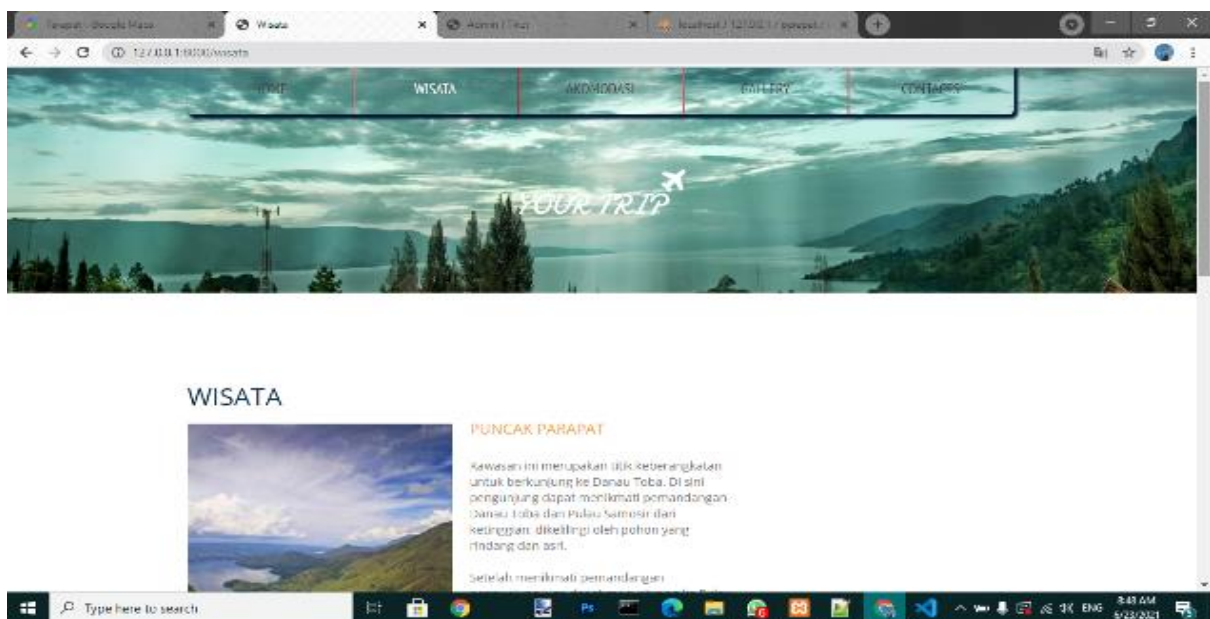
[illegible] | Wisata | Admin | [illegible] | localhost / 127.0.0.1 / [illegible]

127.0.0.1:8000/wisata

HOME | WISATA | AKOMODASI | GALLERY | CONTACTS

YOUR TRIP

WISATA

PUNCAK PARAPAT

Kawasan ini merupakan titik keberangkatan untuk berkunjung ke Danau Toba. Di sini pengunjung dapat menikmati pemandangan Danau Toba dan Pulau Samosir dari ketinggian, dikelilingi oleh pohon yang rindang dan asri.

Setelah menikmati pemandangan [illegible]

Type here to search

ENG 8:48 AM 6/23/2021